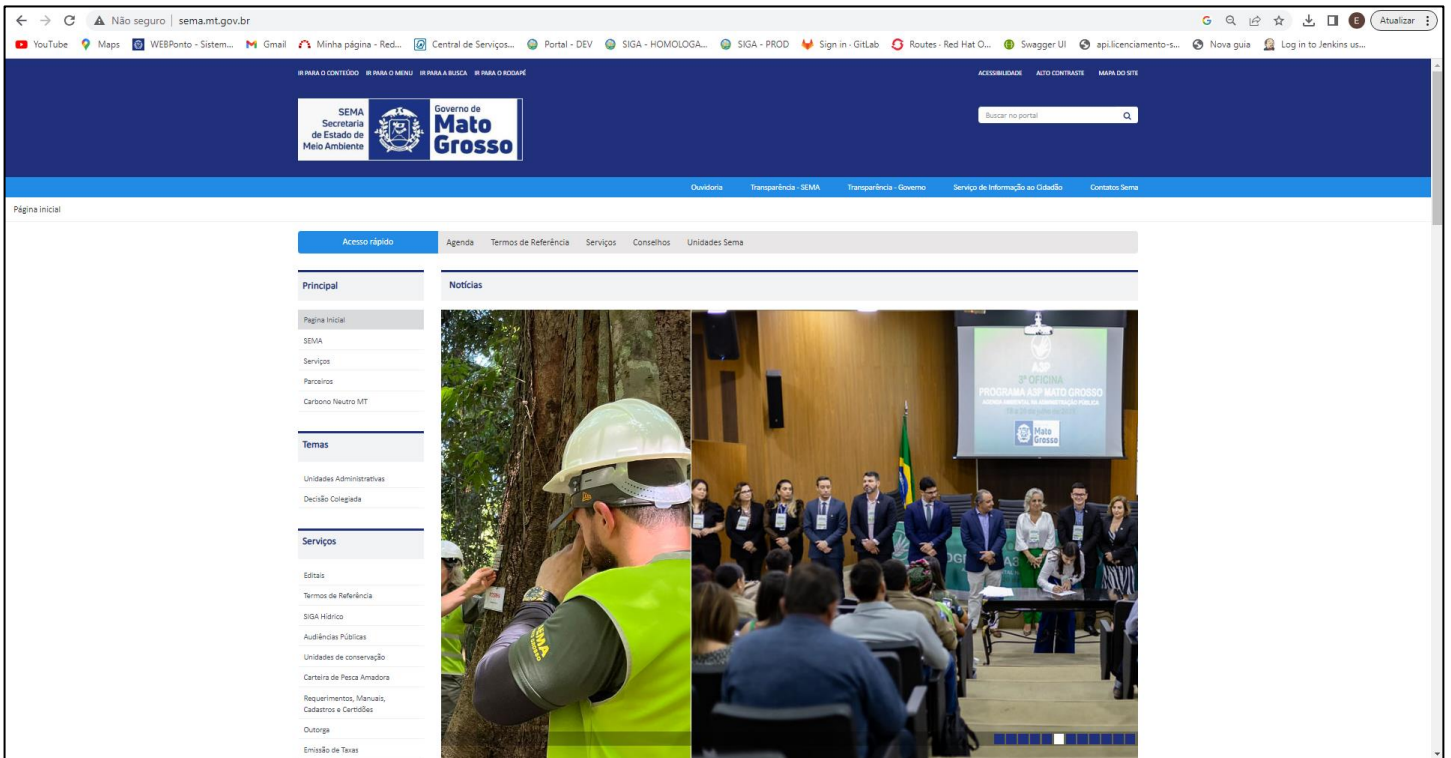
Não seguro | sema.mt.gov.br

Atualizar

YouTube Maps WEBPonto - Sistem... Gmail Minha página - Red... Central de Serviços... Portal - DEV SIGA - HOMOLOGA... SIGA - PROD Sign in · GitLab Routes · Red Hat O... Swagger UI api.licenciamento-s... Nova guia Log in to Jenkins us...

IR PARA O CONTEÚDO IR PARA O MENU IR PARA A BUSCA IR PARA O RODAPÉ

ACESSIBILIDADE ALTO CONTRASTE MAPA DO SITE

SEMA Secretaria de Estado de Meio Ambiente

Governo de Mato Grosso

Buscar no portal

Ouvidoria Transparência - SEMA Transparência - Governo Serviço de Informação ao Cidadão Contatos Sema

Página inicial

Acesso rápido Agenda Termos de Referência Serviços Conselhos Unidades Sema

Principal

Pagina Inicial
SEMA
Serviços
Parceiros
Carbono Neutro MT

Temas

Unidades Administrativas
Decisão Colegiada

Serviços

Editais
Termos de Referência
SIGA Hídrico
Audiências Públicas
Unidades de conservação
Carteira de Pesca Amadora
Requerimentos, Manuais, Cadastros e Certidões
Outorga
Emissão de Taxas

Notícias

SEMA

A3P
3ª OFICINA
PROGRAMA A3P MATO GROSSO
Mato Grosso